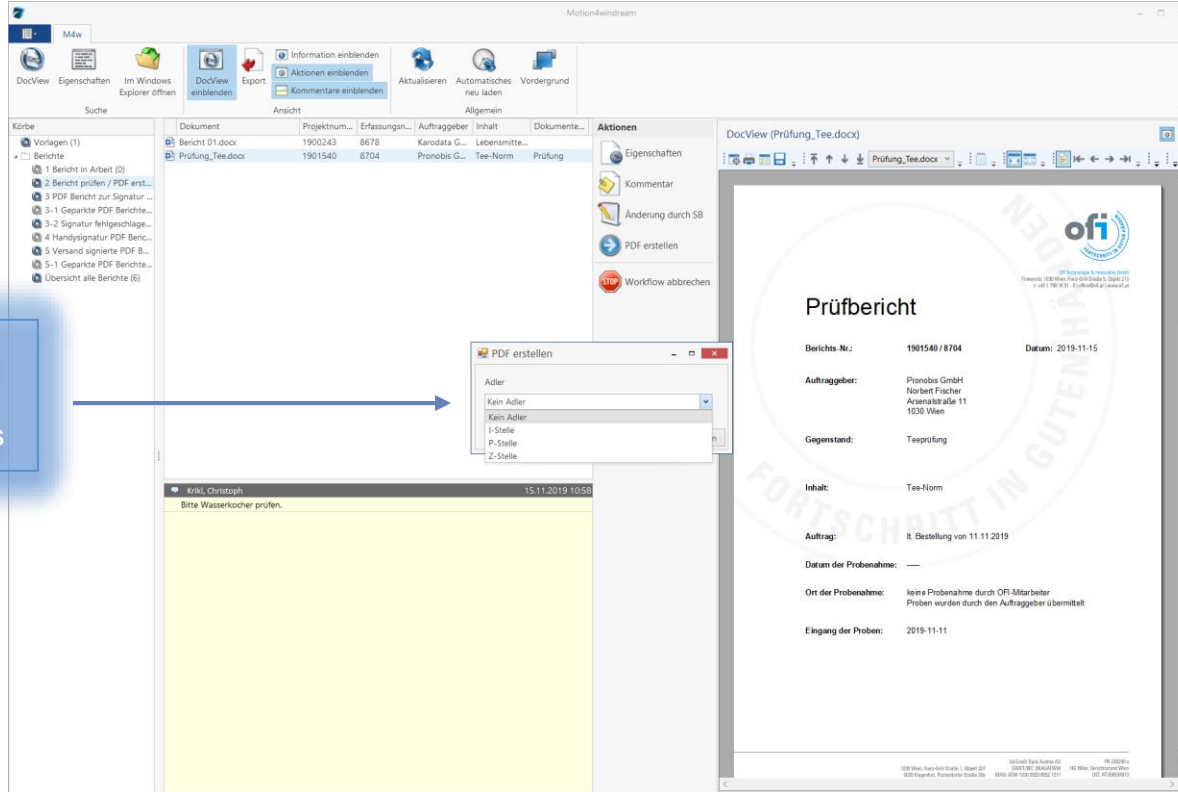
Motion4windream

M4w

DocView Eigenschaften Im Windows Explorer öffnen
Suche

DocView einblenden Export
Information einblenden
Aktionen einblenden
Kommentare einblenden
Ansicht

Aktualisieren Automatisches neu laden Vordergrund
Allgemein

Körbe
Vorlagen (1)
Berichte
1 Bericht in Arbeit (0)
2 Bericht prüfen / PDF erst...
3 PDF Bericht zur Signatur ...
3-1 Geparkte PDF Berichte...
3-2 Signatur fehlgeschlage...
4 Handysignatur PDF Beric...
5 Versand signierte PDF B...
5-1 Geparkte PDF Berichte...
Übersicht alle Berichte (6)

| Dokument | Projektnum... | Erfassungsn... | Auftraggeber | Inhalt | Dokumente... |
|---|---|---|---|---|---|
| Bericht 01.docx | 1900243 | 8678 | Karodata G... | Lebensmitte... | |
| Prüfung_Tee.docx | 1901540 | 8704 | Pronobis G... | Tee-Norm | Prüfung |

Aktionen
Eigenschaften
Kommentar
Änderung durch SB
PDF erstellen
Workflow abbrechen

PDF erstellen
Adler
Kein Adler
Kein Adler
I-Stelle
P-Stelle
Z-Stelle

Krikl, Christoph 15.11.2019 10:58
Bitte Wasserkocher prüfen.

DocView (Prüfung_Tee.docx)
Prüfung_Tee.docx

ofi
FORTSCHRITT IN GUTEN HÄNDEN

Prüfbericht

Berichts-Nr.: 1901540 / 8704 Datum: 2019-11-15

Auftraggeber: Pronobis GmbH
Norbert Fischer
Arsenalstraße 11
1030 Wien

Gegenstand: Teeprüfung

Inhalt: Tee-Norm

Auftrag: lt. Bestellung von 11.11.2019

Datum der Probenahme: —

Ort der Probenahme: keine Probenahme durch OFI-Mitarbeiter
Proben wurden durch den Auftraggeber übermittelt

Eingang der Proben: 2019-11-11